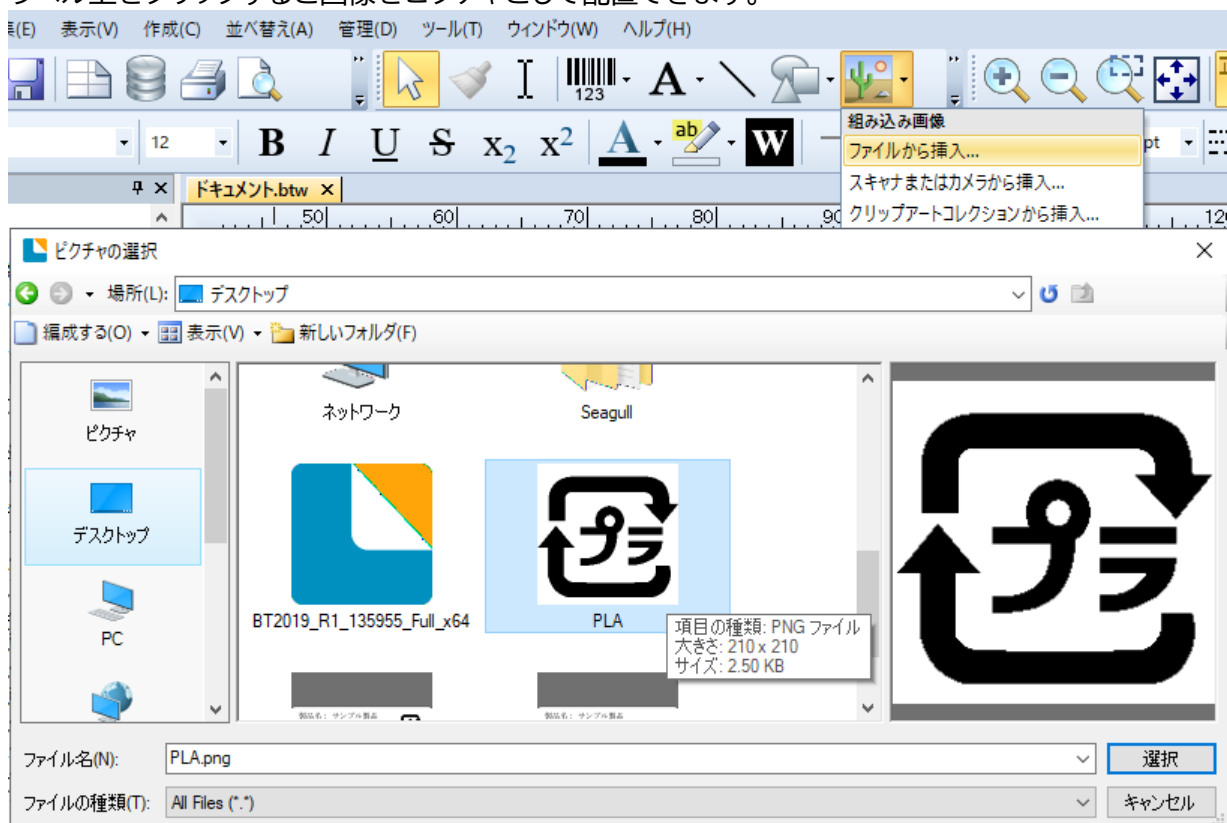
集(E) 表示(V) 作成(C) 並べ替え(A) 管理(D) ツール(T) ウィンドウ(W) ヘルプ(H)

123 A

12 B I U S $x_2$ $x^2$ A ab W

組み込み画像
ファイルから挿入...
スキャナまたはカメラから挿入...
クリップアートコレクションから挿入...

pt

ドキュメント.btw ×

50 60 70 80 90 120

ピクチャの選択

場所(L): デスクトップ

編成する(O) ▾ 表示(V) ▾ 新しいフォルダ(F)

ピクチャ
デスクトップ
PC

ネットワーク
Seagull
BT2019_R1_135955_Full_x64
PLA

項目の種類: PNG ファイル
大きさ: 210 x 210
サイズ: 2.50 KB

プラ

ファイル名(N): PLA.png
選択
ファイルの種類(T): All Files (*.*)
キャンセル